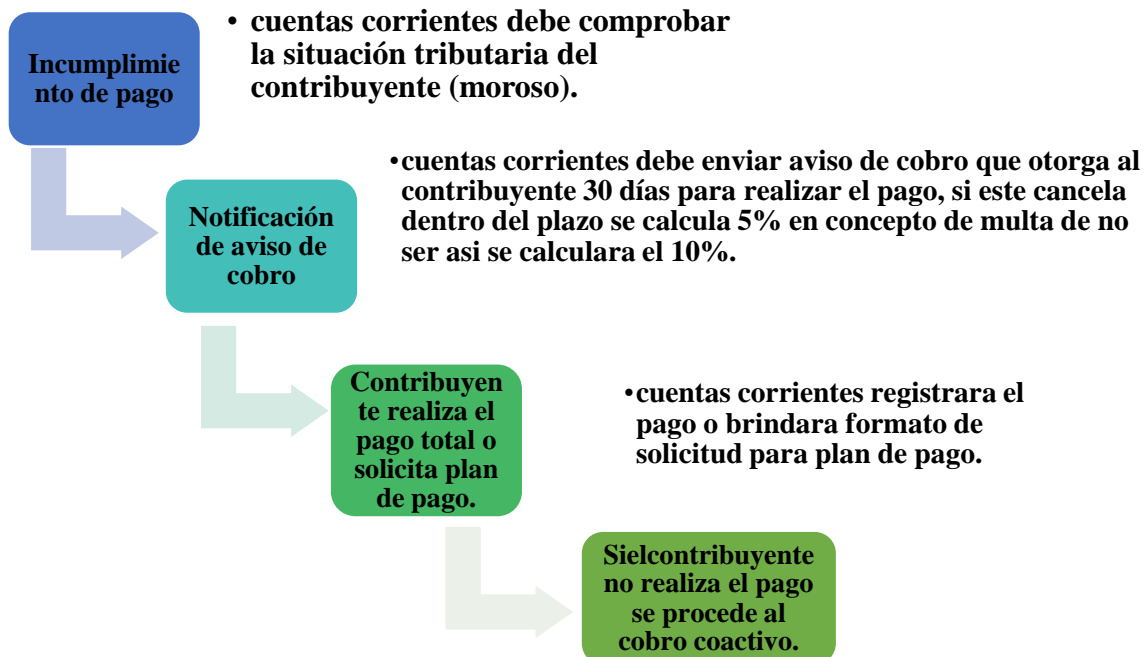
Incumplimiento de pago

• cuentas corrientes debe comprobar la situación tributaria del contribuyente (moroso).

Notificación de aviso de cobro

• cuentas corrientes debe enviar aviso de cobro que otorga al contribuyente 30 días para realizar el pago, si este cancela dentro del plazo se calcula 5% en concepto de multa de no ser asi se calculara el 10%.

Contribuyente realiza el pago total o solicita plan de pago.

• cuentas corrientes registrara el pago o brindara formato de solicitud para plan de pago.

Sielcontribuyente no realiza el pago se procede al cobro coactivo.